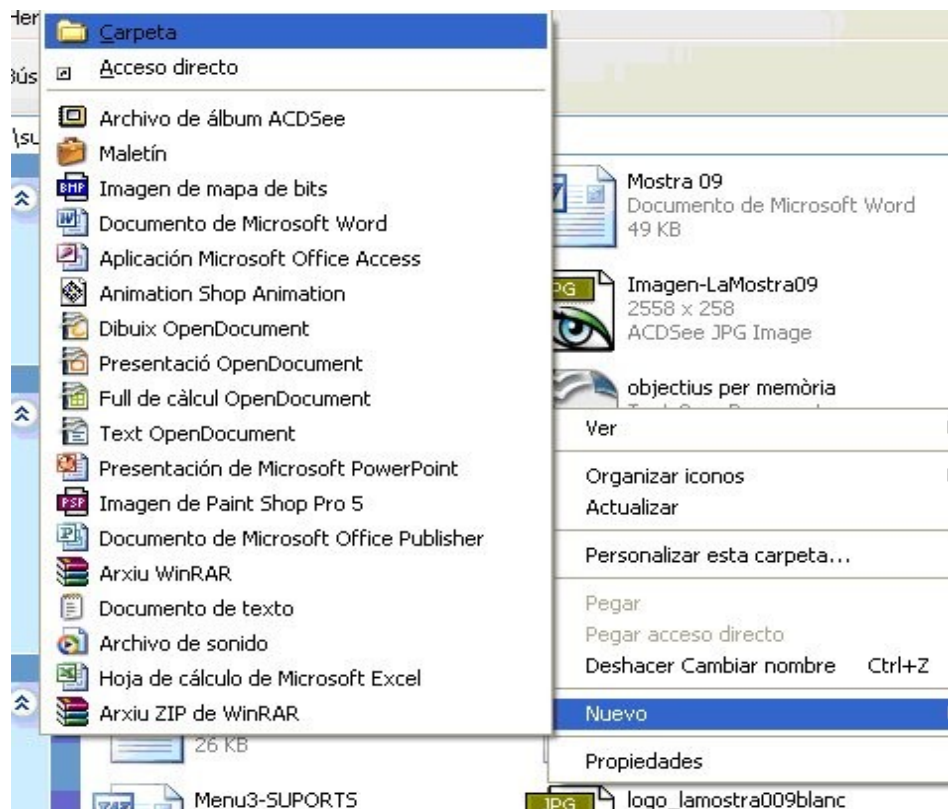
Her
Bús
\su

Carpeta
Acceso directo
Archivo de álbum ACDSee
Maletín
Imagen de mapa de bits
Documento de Microsoft Word
Aplicación Microsoft Office Access
Animation Shop Animation
Dibuix OpenDocument
Presentació OpenDocument
Full de càlcul OpenDocument
Text OpenDocument
Presentación de Microsoft PowerPoint
Imagen de Paint Shop Pro 5
Documento de Microsoft Office Publisher
Arxiu WinRAR
Documento de texto
Archivo de sonido
Hoja de cálculo de Microsoft Excel
Arxiu ZIP de WinRAR

Mostra 09
Documento de Microsoft Word
49 KB
Imagen-LaMostra09
2558 x 258
ACDSee JPG Image
objectius per memòria

Ver
Organizar iconos
Actualizar
Personalizar esta carpeta...
Pegar
Pegar acceso directo
Deshacer Cambiar nombre Ctrl+Z
Nuevo
Propiedades

26 KB
Menu3-SUPORTS
logo_lamostra009blanc